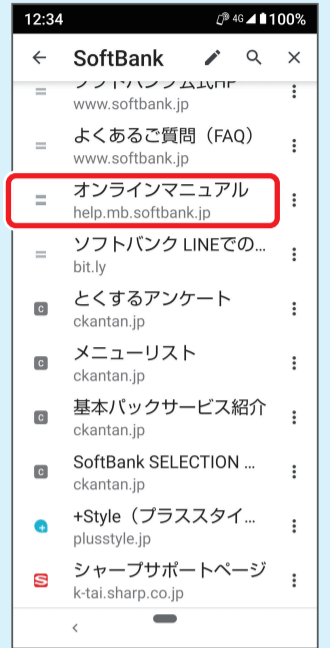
12:34 4G 100%

SoftBank

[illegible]
www.softbank.jp

よくあるご質問（FAQ）
www.softbank.jp

オンラインマニュアル
help.mb.softbank.jp

ソフトバンク LINEでの...
bit.ly

とくするアンケート
ckantan.jp

メニューリスト
ckantan.jp

基本パックサービス紹介
ckantan.jp

SoftBank SELECTION ...
ckantan.jp

+Style（プラススタイ...
plusstyle.jp

シャープサポートページ
k-tai.sharp.co.jp